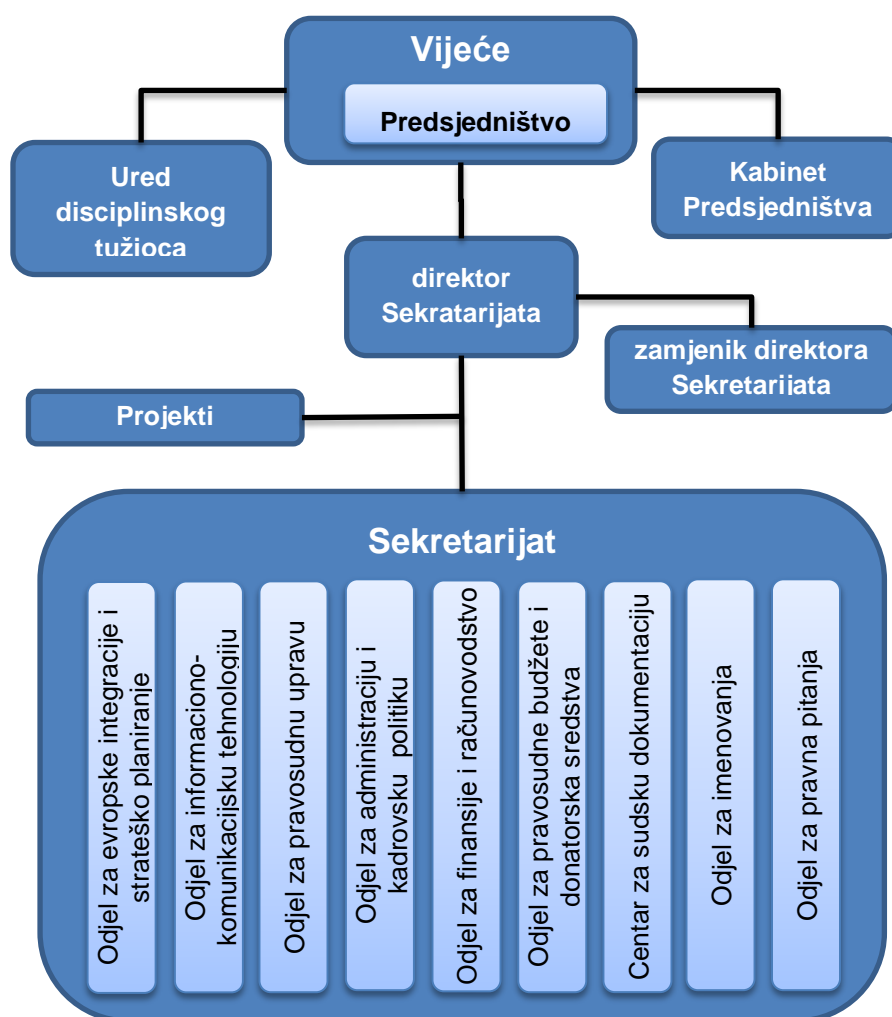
Vijeće

Predsjedništvo

Ured disciplinskog tužioca

Kabinet Predsjedništva

direktor Sekratarijata

zamjenik direktora Sekretarijata

Projekti

Sekretarijat

Odjel za evropske integracije i strateško planiranje

Odjel za informaciono-komunikacijsku tehnologiju

Odjel za pravosudnu upravu

Odjel za administraciju i kadrovsku politiku

Odjel za finansije i računovodstvo

Odjel za pravosudne budžete i donatorska sredstva

Centar za sudsku dokumentaciju

Odjel za imenovanja

Odjel za pravna pitanja